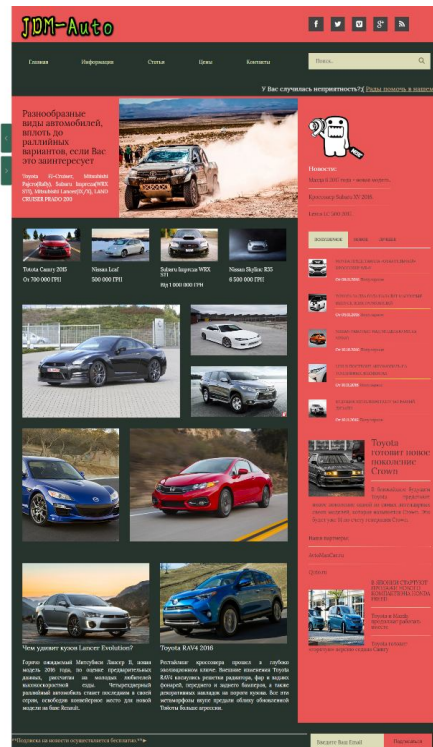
JDM-Auto

Главная Информация Статьи Цены Контакты

Поиск...

У Вас случилась неисправность? | Рады помочь в вашем

Разнообразные виды автомобилей, вплоть до раллийных вариантов, если Вас это заинтересует

Toyota FJ-Cruiser, Mitsubishi Pajero(Rally), Subaru Impreza(WRX STI), Mitsubishi Lancer(EVO), LAND CRUISER PRADO 200

Новости:

Toyota Camry 2015
От 700 000 ГРН

Nissan Leaf
500 000 ГРН

Subaru Impreza WRX STI
Від 1 000 000 ГРН

Nissan Skyline R35
6 500 000 ГРН

популярное новое лучшее

Toyota готовит новое поколение Crown

Чем удивит кузов Lancer Evolution?

Toyota RAV4 2016

"Подписка на новости осуществляется бесплатно!"

Введите Ваш Email Подписаться